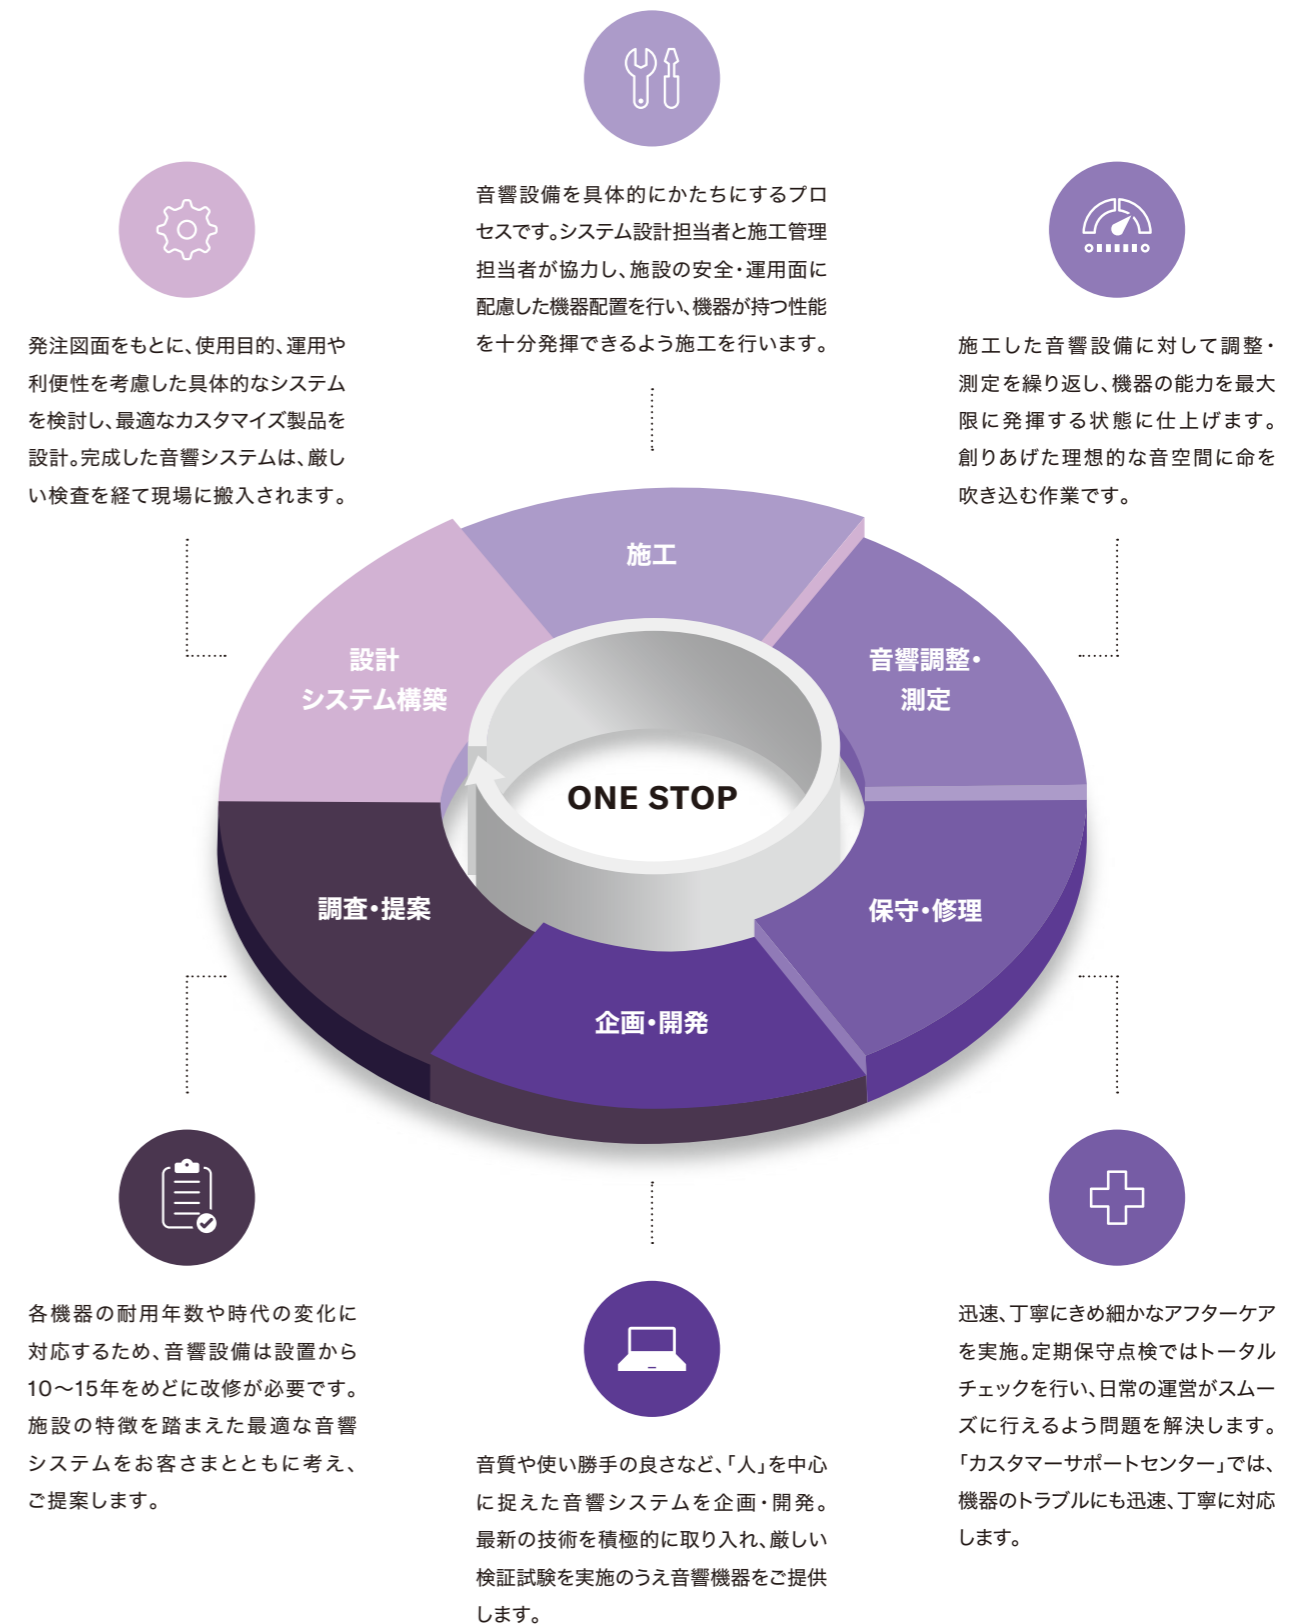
音響設備を具体的にかたちにするプロセスです。システム設計担当者と施工管理担当者が協力し、施設の安全・運用面に配慮した機器配置を行い、機器が持つ性能を十分発揮できるよう施工を行います。

発注図面をもとに、使用目的、運用や利便性を考慮した具体的なシステムを検討し、最適なカスタマイズ製品を設計。完成した音響システムは、厳しい検査を経て現場に搬入されます。

施工した音響設備に対して調整・測定を繰り返し、機器の能力を最大限に発揮する状態に仕上げます。創りあげた理想的な音空間に命を吹き込む作業です。

施工

設計
システム構築

音響調整・
測定

ONE STOP

調査・提案

保守・修理

企画・開発

各機器の耐用年数や時代の変化に対応するため、音響設備は設置から10〜15年をめどに改修が必要です。施設の特徴を踏まえた最適な音響システムをお客さまとともに考え、ご提案します。

迅速、丁寧にきめ細かなアフターケアを実施。定期保守点検ではトータルチェックを行い、日常の運営がスムーズに行えるよう問題を解決します。「カスタマーサポートセンター」では、機器のトラブルにも迅速、丁寧に対応します。

音質や使い勝手の良さなど、「人」を中心に捉えた音響システムを企画・開発。最新の技術を積極的に取り入れ、厳しい検証試験を実施のうえ音響機器をご提供します。